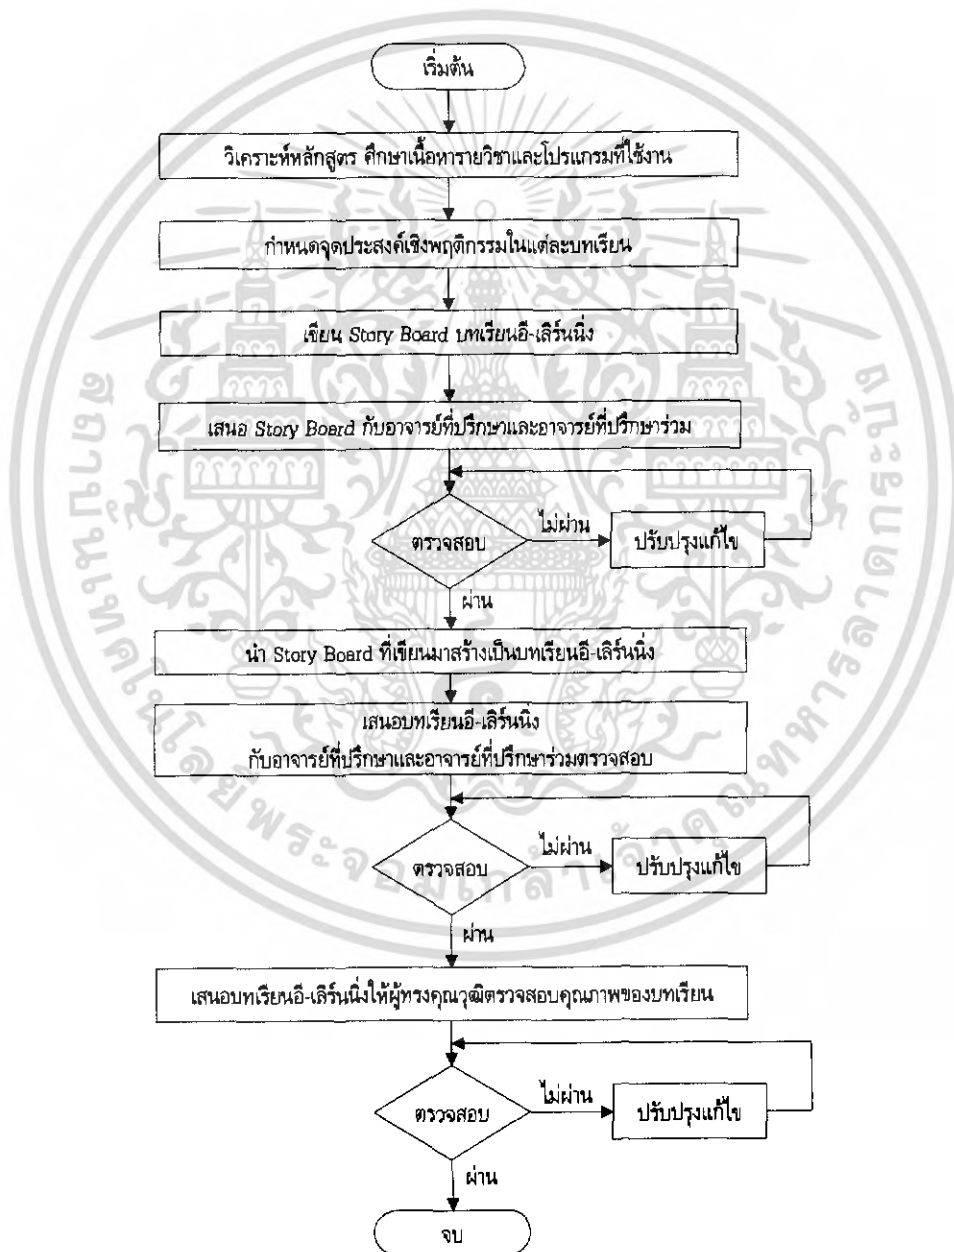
เริ่มต้น

วิเคราะห์หลักสูตร ศึกษาเนื้อหารายวิชาและโปรแกรมที่ใช้งาน

กำหนดจุดประสงค์เชิงพฤติกรรมในแต่ละบทเรียน

เขียน Story Board บทเรียนอี-เลิร์นนิ่ง

เสนอ Story Board กับอาจารย์ที่ปรึกษาและอาจารย์ที่ปรึกษาร่วม

ตรวจสอบ

ไม่ผ่าน

ปรับปรุงแก้ไข

ผ่าน

นำ Story Board ที่เขียนมาสร้างเป็นบทเรียนอี-เลิร์นนิ่ง

เสนอบทเรียนอี-เลิร์นนิ่ง กับอาจารย์ที่ปรึกษาและอาจารย์ที่ปรึกษาร่วมตรวจสอบ

ตรวจสอบ

ไม่ผ่าน

ปรับปรุงแก้ไข

ผ่าน

เสนอบทเรียนอี-เลิร์นนิ่งให้ผู้ทรงคุณวุฒิตรวจสอบคุณภาพของบทเรียน

ตรวจสอบ

ไม่ผ่าน

ปรับปรุงแก้ไข

ผ่าน

จบ